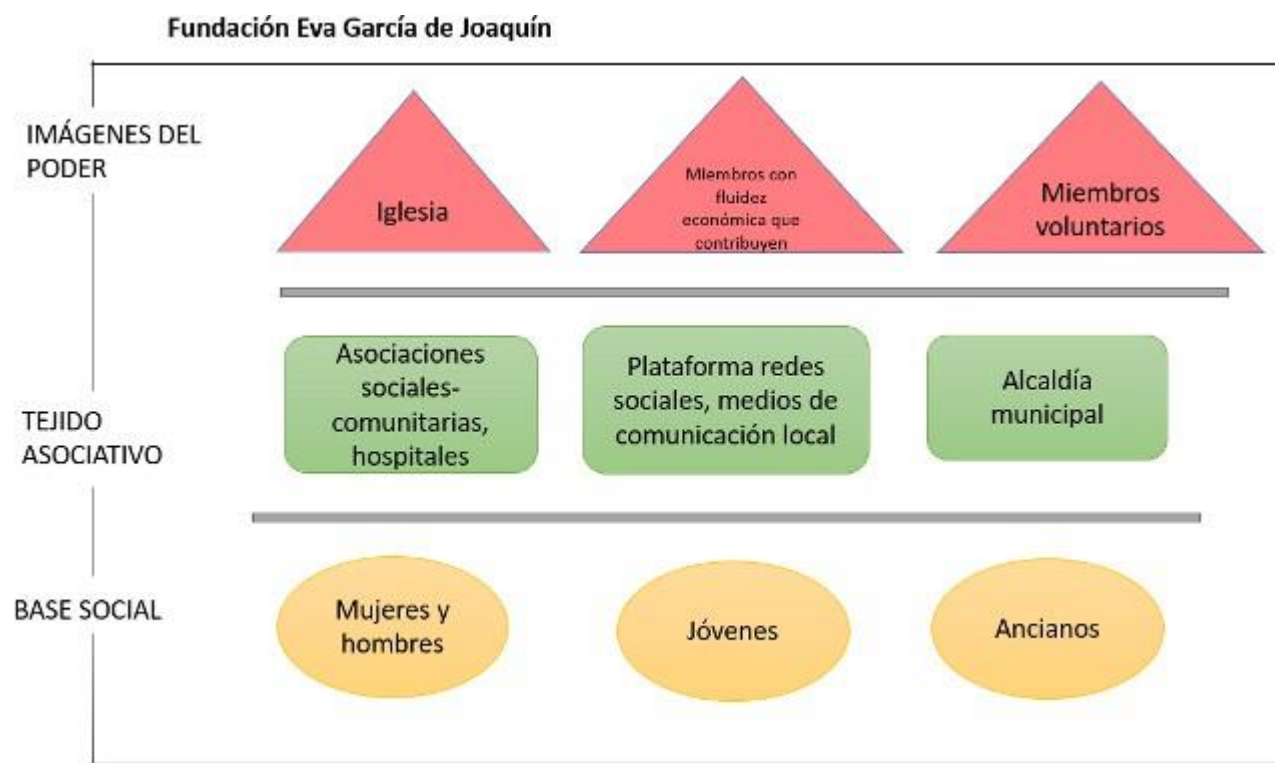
Fundación Eva García de Joaquín

IMÁGENES DEL PODER

Iglesia

Miembros con fluidez económica que contribuyen

Miembros voluntarios

TEJIDO ASOCIATIVO

Asociaciones sociales-comunitarias, hospitales

Plataforma redes sociales, medios de comunicación local

Alcaldía municipal

BASE SOCIAL

Mujeres y hombres

Jóvenes

Ancianos